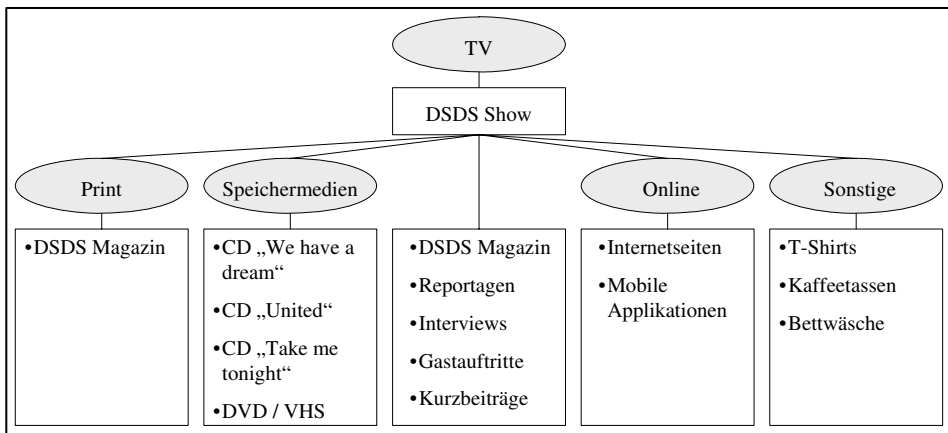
TV

DSDS Show

Print

•DSDS Magazin

Speichermedien

•CD „We have a dream“

•CD „United“

•CD „Take me tonight“

•DVD / VHS

•DSDS Magazin

•Reportagen

•Interviews

•Gastauftritte

•Kurzbeiträge

Online

•Internetseiten

•Mobile Applikationen

Sonstige

•T-Shirts

•Kaffeetassen

•Bettwäsche